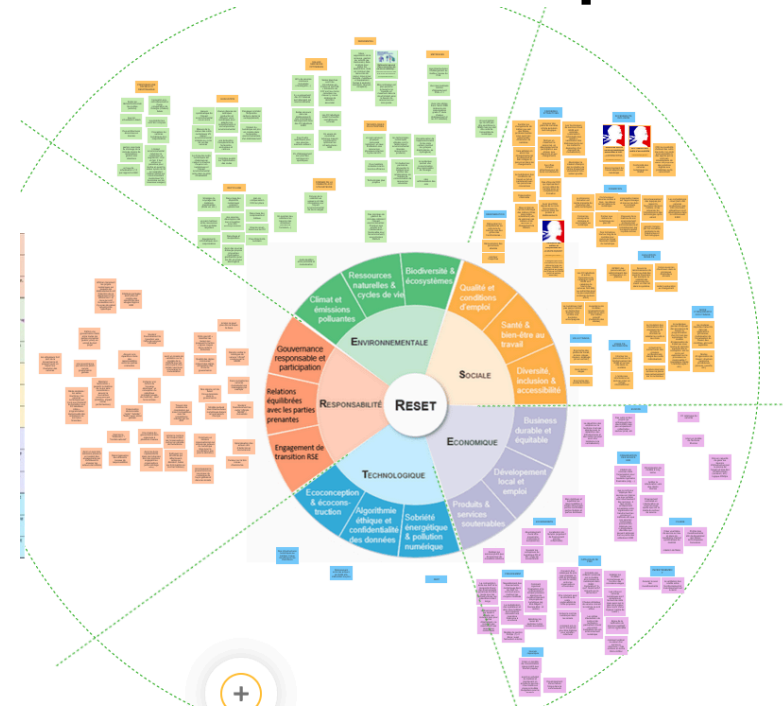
Ressources naturelles & cycles de vie

Biodiversité & écosystèmes

Climat et émissions polluantes

Environnementale

Qualité et conditions d'emploi

Santé & bien-être au travail

Sociale

Diversité, inclusion & accessibilité

Gouvernance responsable et participation

Relations équilibrées avec les parties prenantes

Responsabilité

Reset

Engagement de transition RSE

Business durable et équitable

Economique

Développement local et emploi

Technologique

Produits & services soutenables

Ecoconception & écoconstruction

Algorithmie éthique et confidentialité des données

Sobriété énergétique & pollution numérique

+